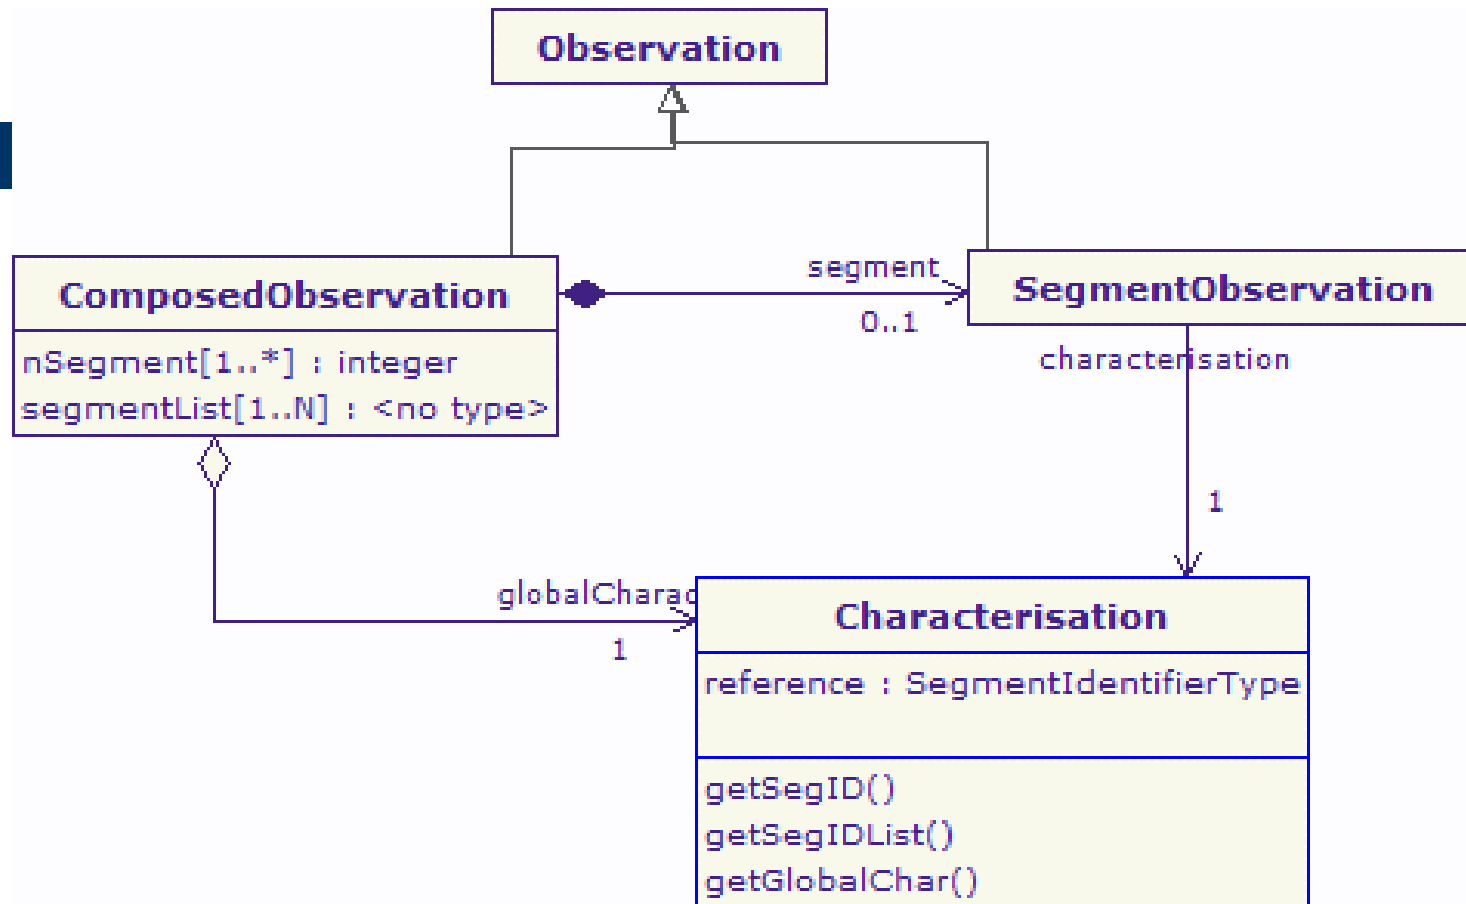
Observation

ComposedObservation

nSegment[1..*] : integer
segmentList[1..N] : <no type>

segment
0..1

SegmentObservation

characterisation

1

globalCharac
1

Characterisation

reference : SegmentIdentifierType

getSegID()
getSegIDList()
getGlobalChar()